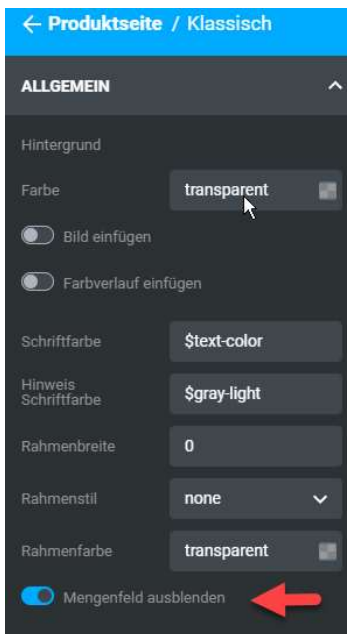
← Produktseite / Klassisch

ALLGEMEIN

Hintergrund

Farbe transparent

Bild einfügen

Farbverlauf einfügen

Schriftfarbe $text-color

Hinweis Schriftfarbe $gray-light

Rahmenbreite 0

Rahmenstil none

Rahmenfarbe transparent

Mengenfeld ausblenden